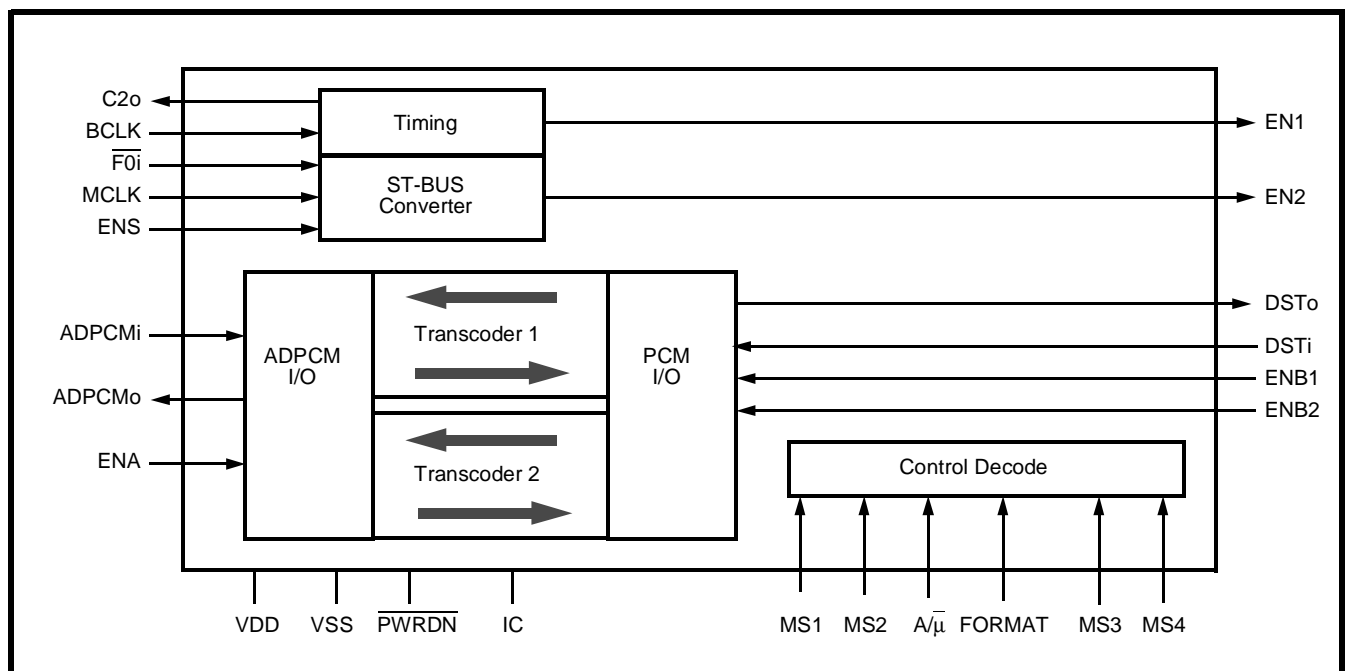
C2o
BCLK
$\overline{F0i}$
MCLK
ENS
Timing
ST-BUS Converter
EN1
EN2
ADPCMi
ADPCMo
ENA
ADPCM I/O
Transcoder 1
Transcoder 2
PCM I/O
DSTo
DSTi
ENB1
ENB2
Control Decode
VDD
VSS
$\overline{PWRDN}$
IC
MS1
MS2
$A/\overline{\mu}$
FORMAT
MS3
MS4